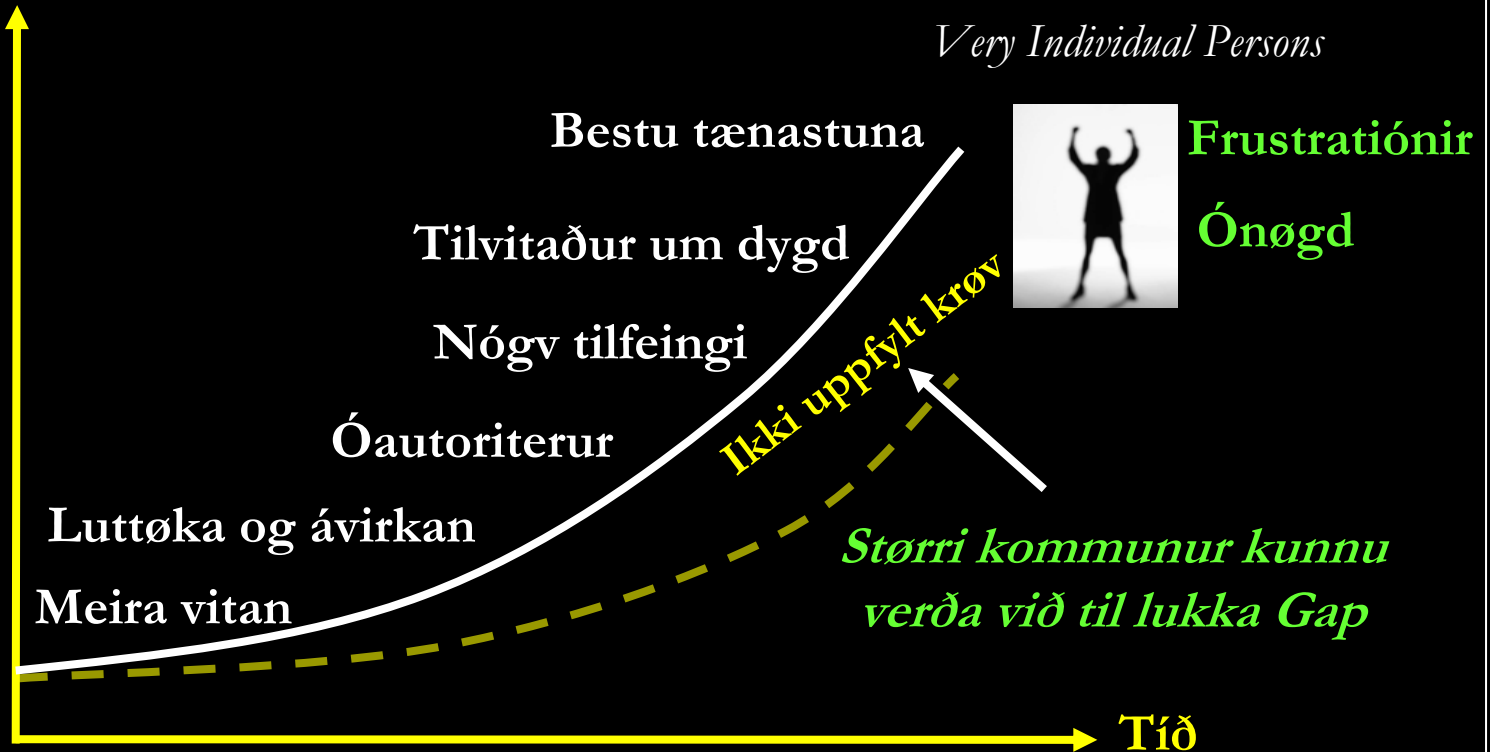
Very Individual Persons

Bestu tænastuna

Tilvitaður um dygd

Nógv tilfeingi

Óautoriterur

Luttøka og ávirkan

Meira vitan

Frustratiónir

Ónøgd

Ikki uppfylt krøv

Størri kommunur kunnu verða við til lukka Gap

Tíð